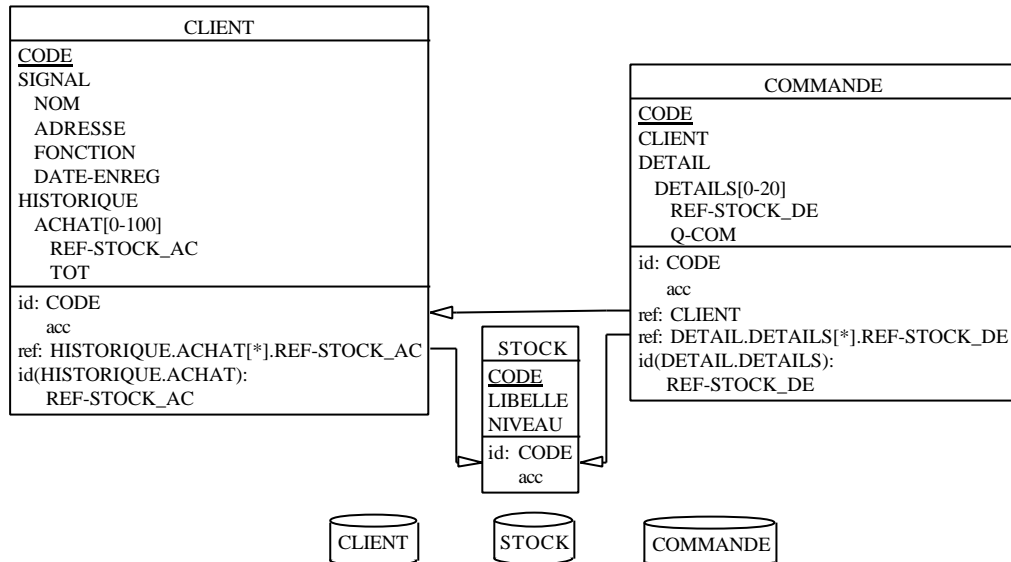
CLIENT
CODE
SIGNAL
NOM
ADRESSE
FONCTION
DATE-ENREG
HISTORIQUE
ACHAT[0-100]
REF-STOCK_AC
TOT
id: CODE
acc
ref: HISTORIQUE.ACHAT[*].REF-STOCK_AC
id(HISTORIQUE.ACHAT):
REF-STOCK_AC

COMMANDE
CODE
CLIENT
DETAIL
DETAILS[0-20]
REF-STOCK_DE
Q-COM
id: CODE
acc
ref: CLIENT
ref: DETAIL.DETAILS[*].REF-STOCK_DE
id(DETAIL.DETAILS):
REF-STOCK_DE

STOCK
CODE
LIBELLE
NIVEAU
id: CODE
acc

CLIENT

STOCK

COMMANDE